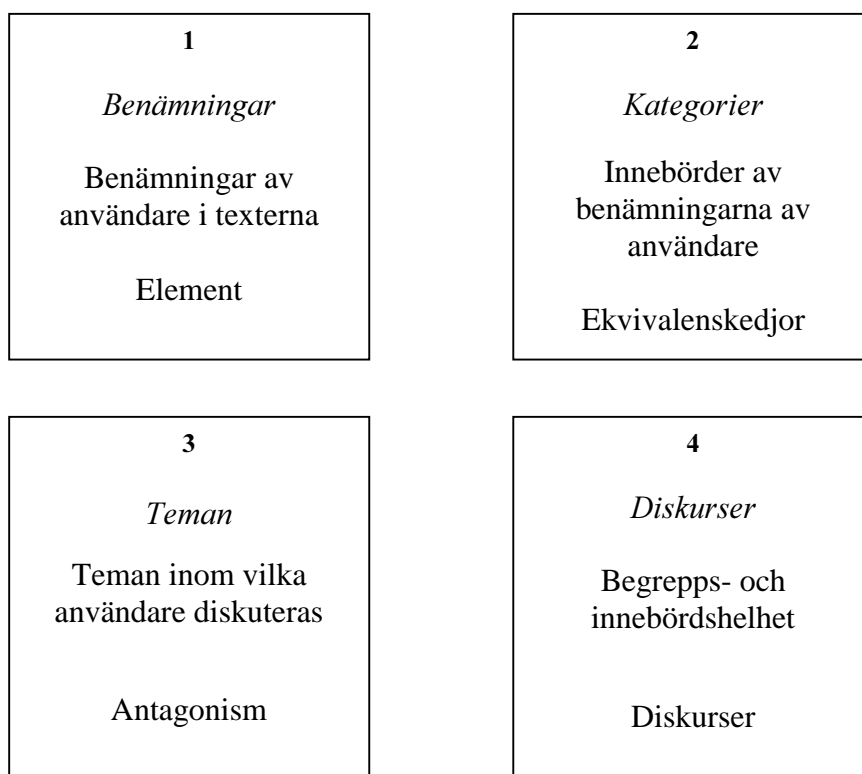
**1**

*Benämningar*

Benämningar av användare i texterna

Element

**2**

*Kategorier*

Innebörder av benämningarna av användare

Ekvivalenskedjor

**3**

*Teman*

Teman inom vilka användare diskuteras

Antagonism

**4**

*Diskurser*

Begrepps- och innebördshelhet

Diskurser